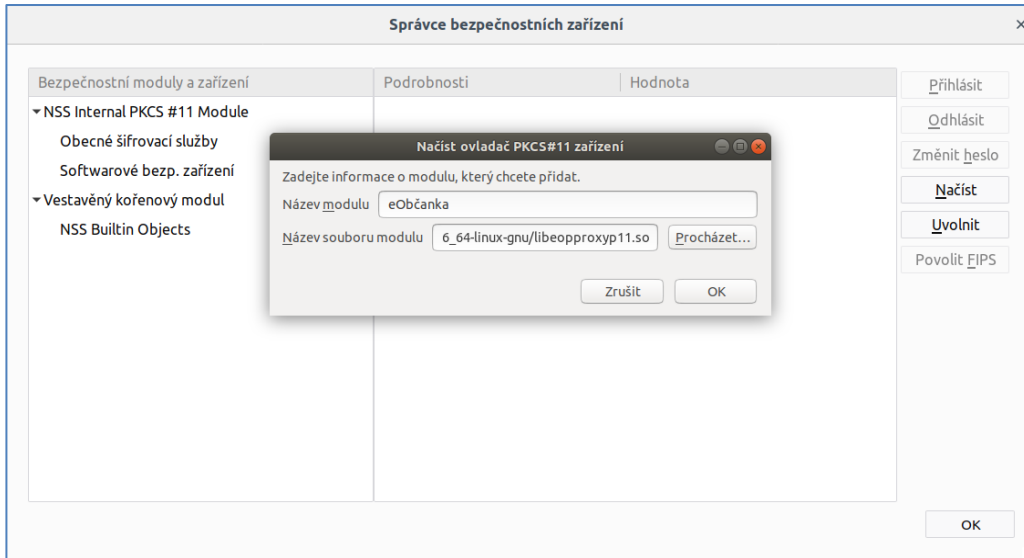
Správce bezpečnostních zařízení

×

Bezpečnostní moduly a zařízení

▾NSS Internal PKCS #11 Module

Obecné šifrovací služby

Softwarové bezp. zařízení

▾Vestavěný kořenový modul

NSS Builtin Objects

Podrobnosti

Hodnota

Přihlásit

Odhlásit

Změnit heslo

Načíst

Uvolnit

Povolit FIPS

Načíst ovladač PKCS#11 zařízení

Zadejte informace o modulu, který chcete přidat.

Název modulu eObčanka

Název souboru modulu 6_64-linux-gnu/libeopproxyp11.so Procházet...

Zrušit OK

OK